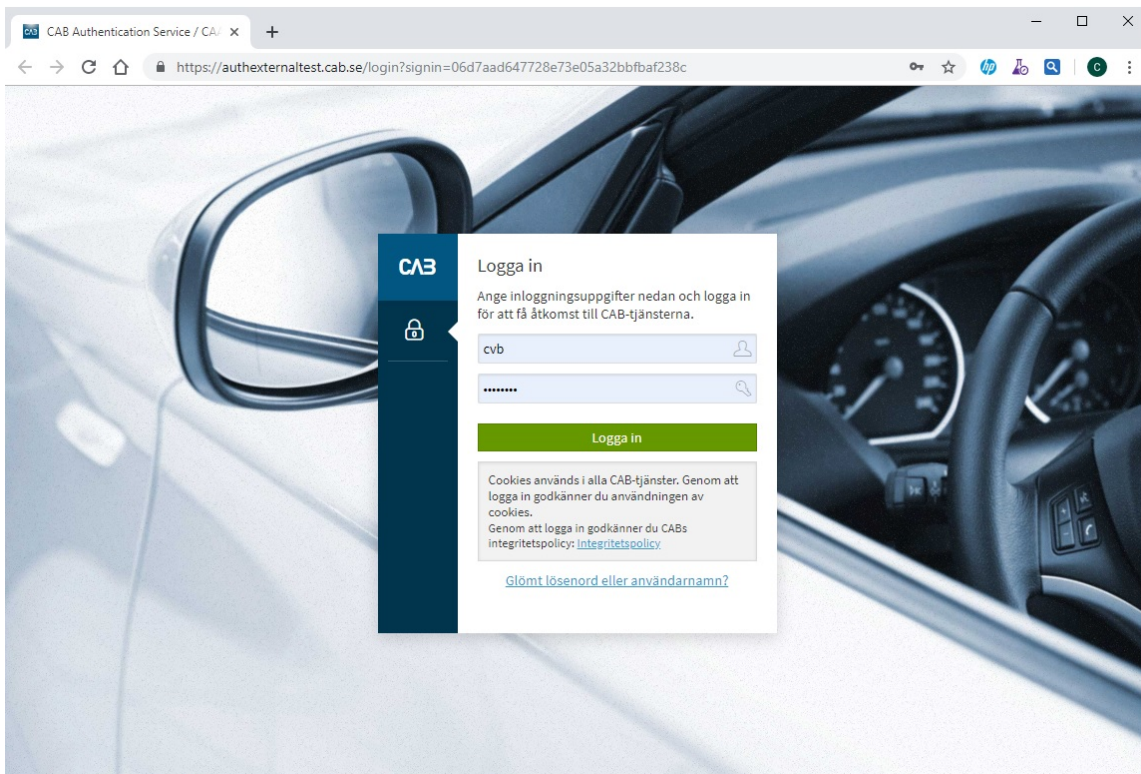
CAB Authentication Service / CA ×

https://authexternaltest.cab.se/login?signin=06d7aad647728e73e05a32bbfbaf238c

C

CAB

Logga in

Ange inloggningsuppgifter nedan och logga in för att få åtkomst till CAB-tjänsterna.

cvb

••••••••

Logga in

Cookies används i alla CAB-tjänster. Genom att logga in godkänner du användningen av cookies.
Genom att logga in godkänner du CABs integritetspolicy: Integritetspolicy

Glömt lösenord eller användarnamn?